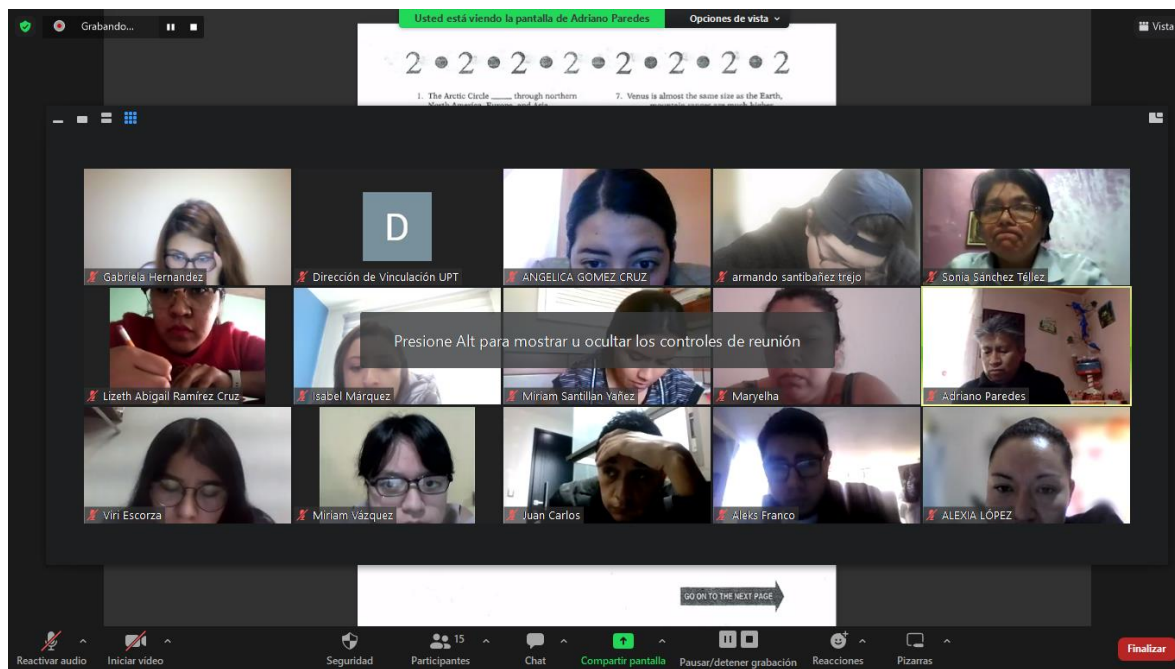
Grabando...

Usted está viendo la pantalla de Adriano Paredes

Opciones de vista

Vista

2 2 2 2 2 2 2 2

1. The Arctic Circle _____ through northern North American, Europe, and Asia.

7. Venus is almost the same size as the Earth, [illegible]

D

Gabriela Hernandez

Dirección de Vinculación UPT

ANGELICA GOMEZ CRUZ

armando santibañez trejo

Sonia Sánchez Téllez

Presione Alt para mostrar u ocultar los controles de reunión

Lizeth Abigail Ramírez Cruz

Isabel Márquez

Miriam Santillan Yañez

Maryelha

Adriano Paredes

Viri Escorza

Miriam Vázquez

Juan Carlos

Aleks Franco

ALEXIA LÓPEZ

GO ON TO THE NEXT PAGE

Reactivar audio

Iniciar video

Seguridad

15

Participantes

Chat

Compartir pantalla

Pausar/detener grabación

Reacciones

Pizarras

Finalizar